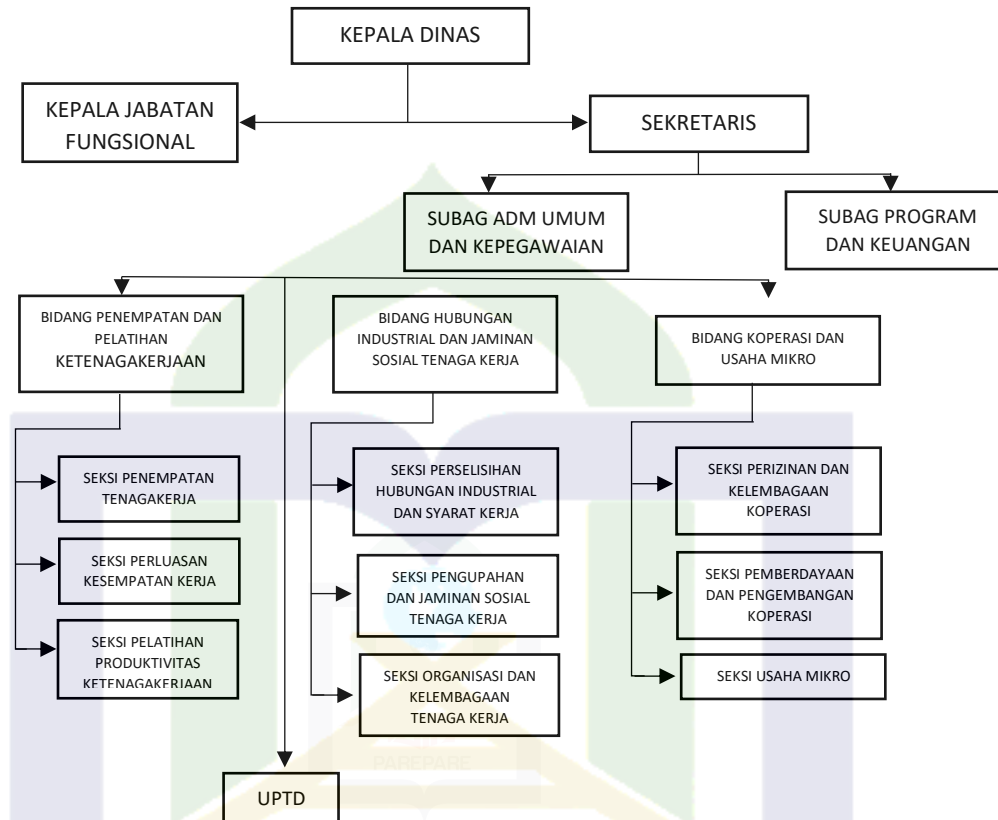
KEPALA DINAS

KEPALA JABATAN FUNGSIONAL

SEKRETARIS

SUBAG ADM UMUM DAN KEPEGAWAIAN

SUBAG PROGRAM DAN KEUANGAN

BIDANG PENEMPATAN DAN PELATIHAN KETENAGAKERJAAN

BIDANG HUBUNGAN INDUSTRIAL DAN JAMINAN SOSIAL TENAGA KERJA

BIDANG KOPERASI DAN USAHA MIKRO

SEKSI PENEMPATAN TENAGAKERJA

SEKSI PERLUASAN KESEMPATAN KERJA

SEKSI PELATIHAN PRODUKTIVITAS KETENAGAKERJAAN

SEKSI PERSELISIHAN HUBUNGAN INDUSTRIAL DAN SYARAT KERJA

SEKSI PENGUPAHAN DAN JAMINAN SOSIAL TENAGA KERJA

SEKSI ORGANISASI DAN KELEMBAGAAN TENAGA KERJA

SEKSI PERIZINAN DAN KELEMBAGAAN KOPERASI

SEKSI PEMBERDAYAAN DAN PENGEMBANGAN KOPERASI

SEKSI USAHA MIKRO

PAREPARE

UPTD